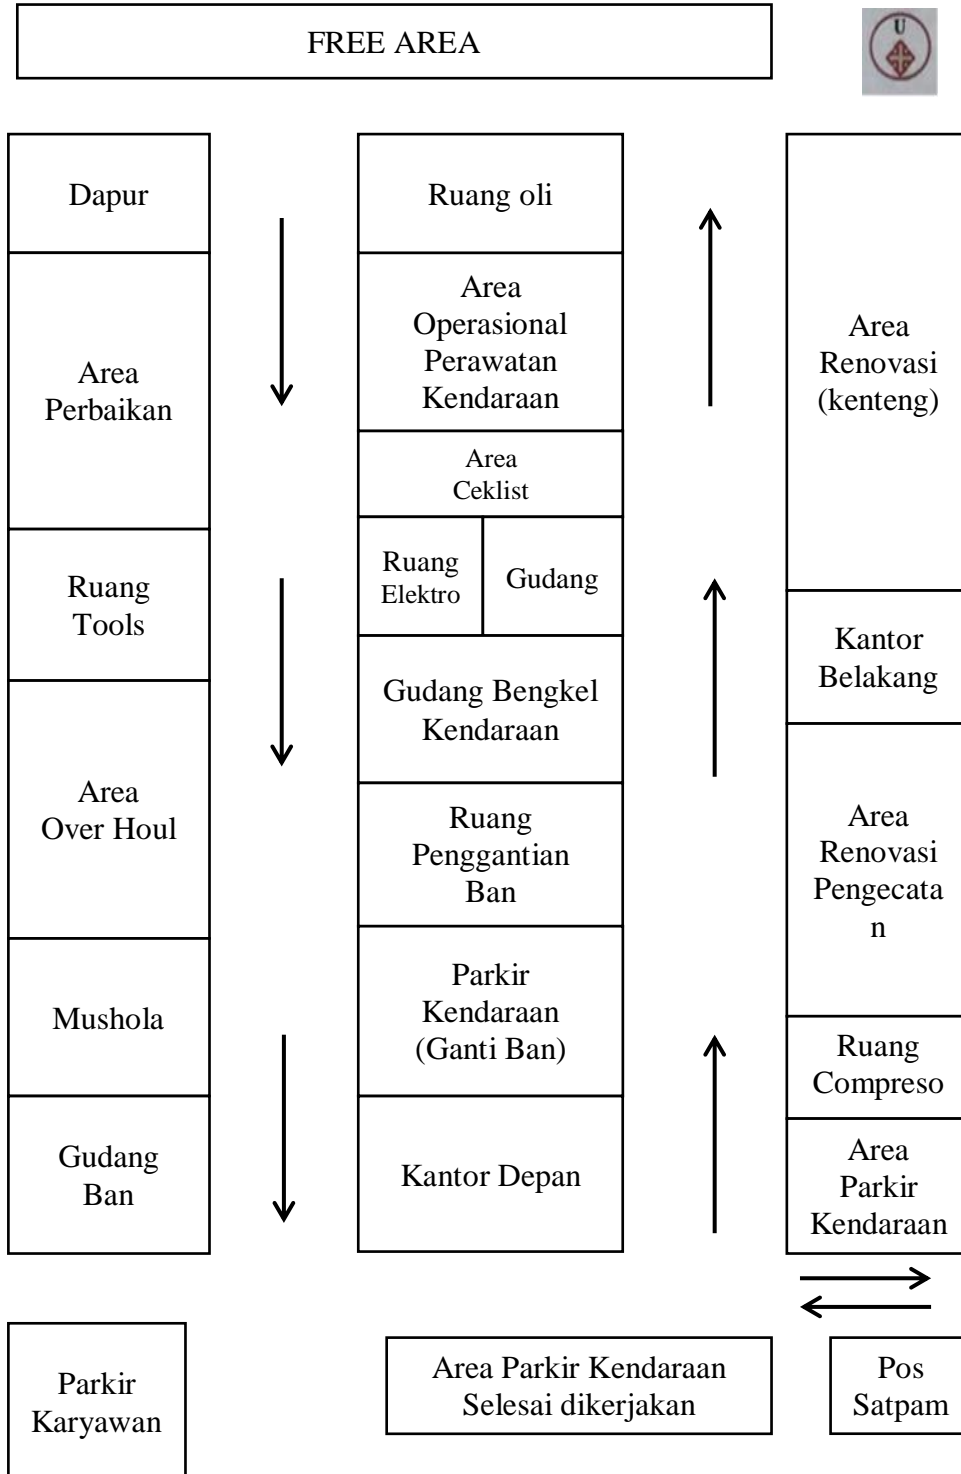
FREE AREA

U

Dapur

Area Perbaikan

Ruang Tools

Area Over Houl

Mushola

Gudang Ban

Ruang oli

Area Operasional Perawatan Kendaraan

Area Ceklist

Ruang Elektro

Gudang

Gudang Bengkel Kendaraan

Ruang Penggantian Ban

Parkir Kendaraan (Ganti Ban)

Kantor Depan

Area Renovasi (kenteng)

Kantor Belakang

Area Renovasi Pengecata n

Ruang Compreso

Area Parkir Kendaraan

Parkir Karyawan

Area Parkir Kendaraan Selesai dikerjakan

Pos Satpam